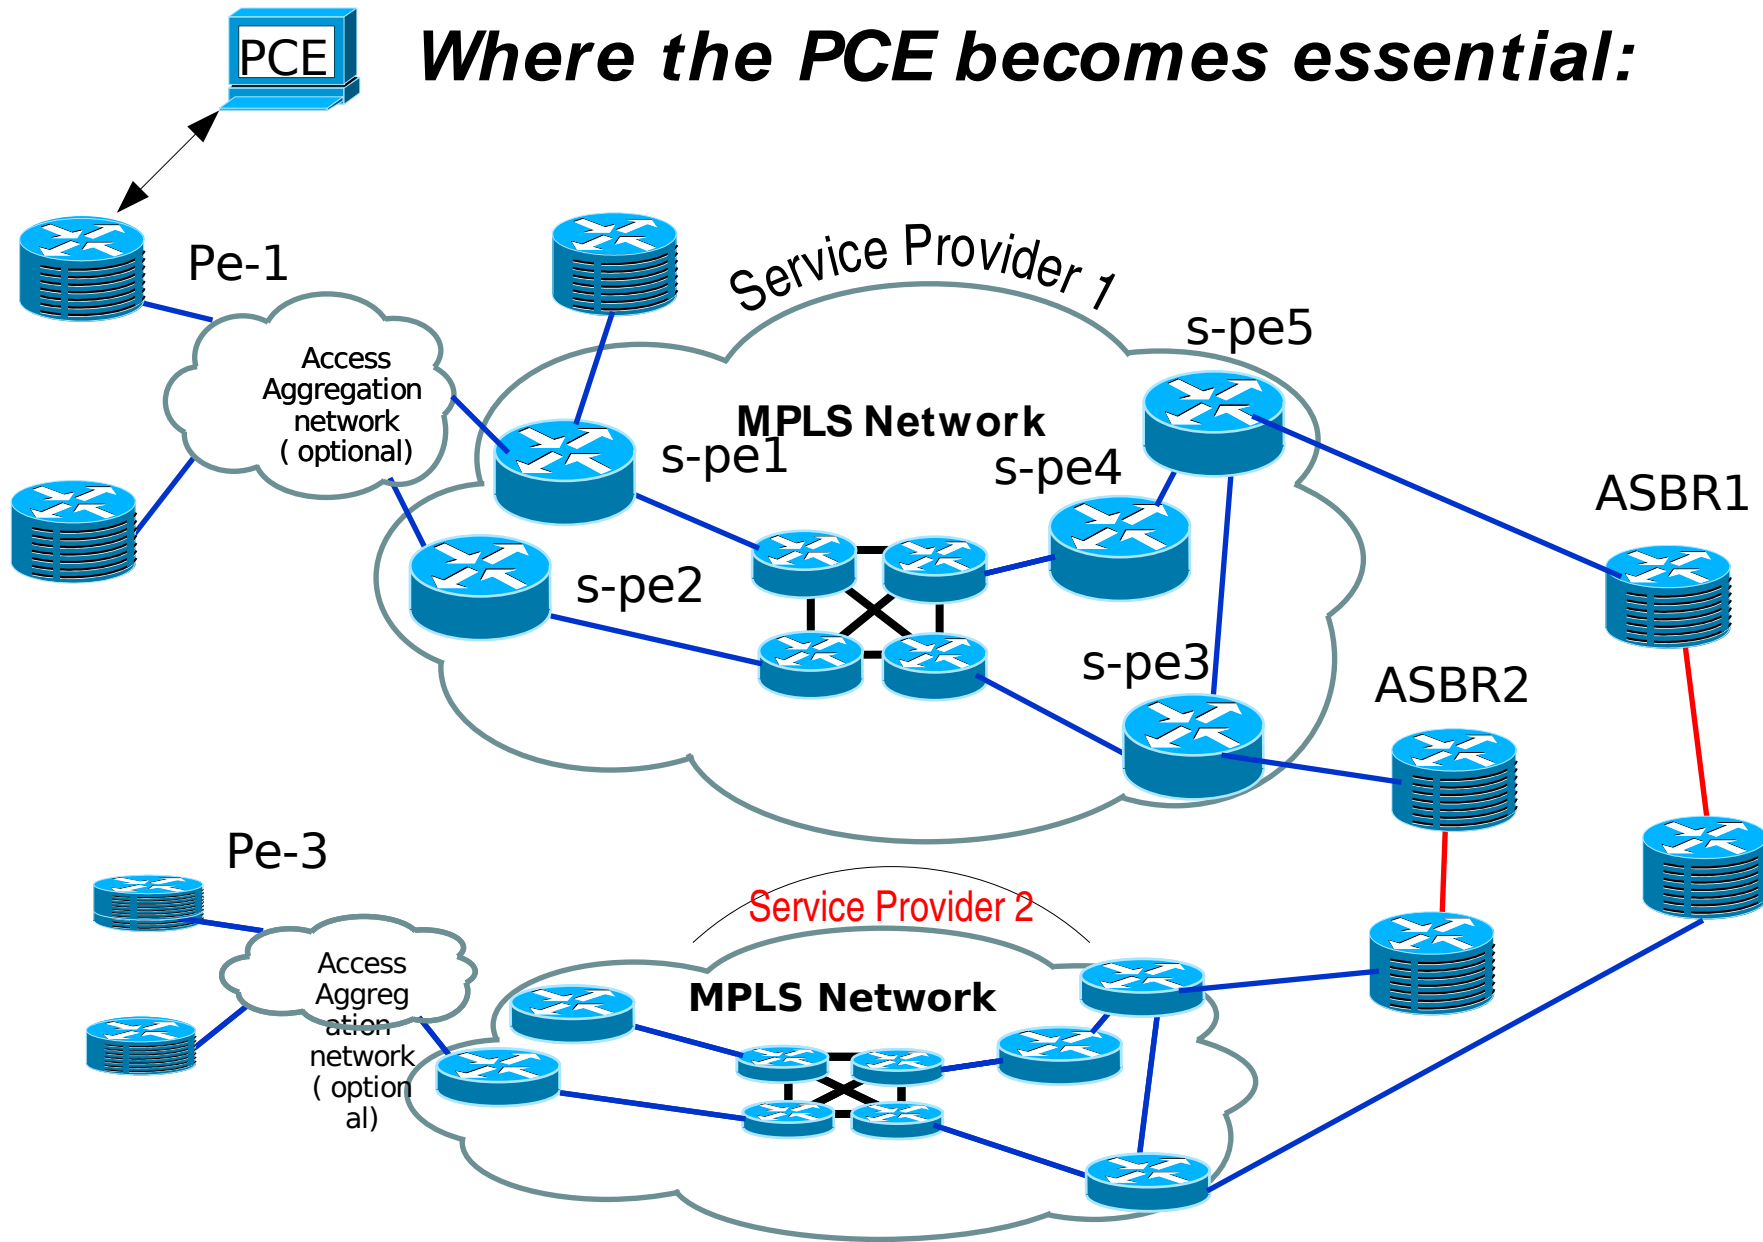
PCE

Where the PCE becomes essential:

Pe-1

Access Aggregation network ( optional)

Service Provider 1

MPLS Network

s-pe1

s-pe2

s-pe4

s-pe5

s-pe3

ASBR1

ASBR2

Pe-3

Access Aggreg ation network ( option al)

Service Provider 2

MPLS Network